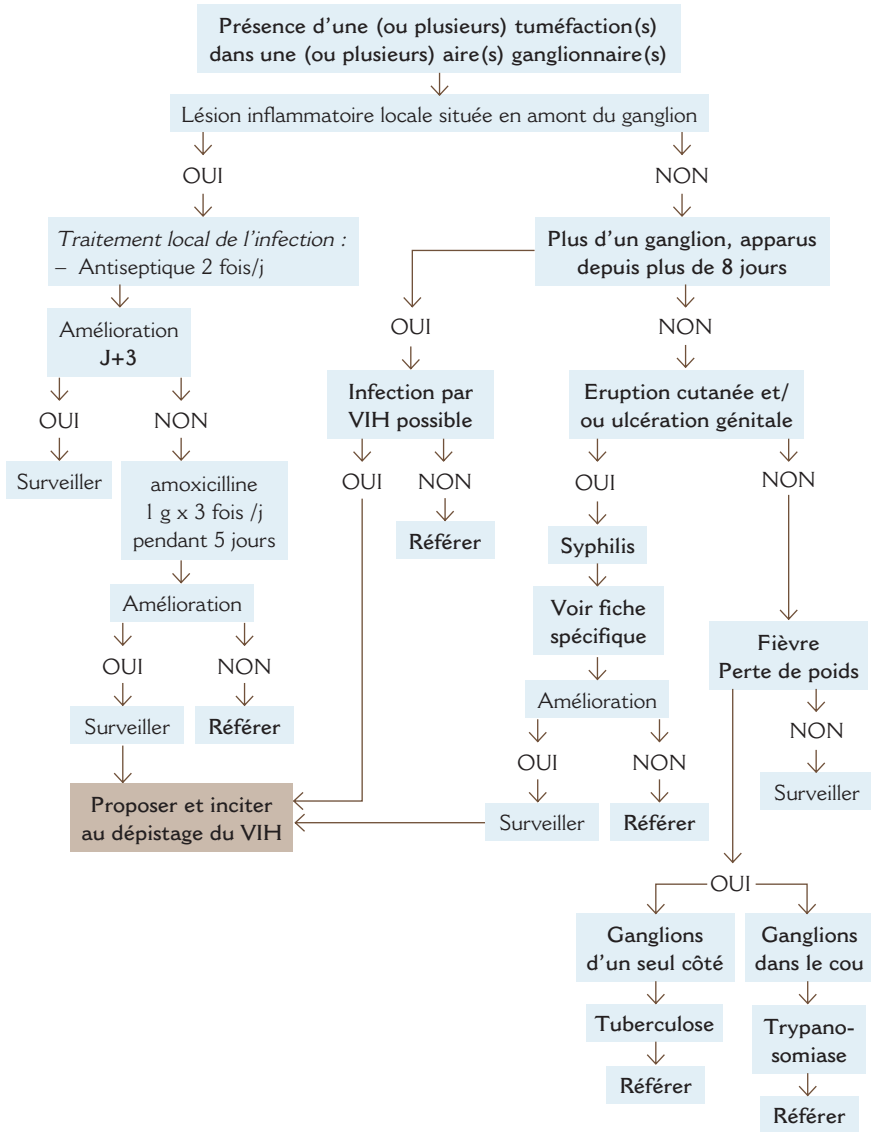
Présence d'une (ou plusieurs) tuméfaction(s) dans une (ou plusieurs) aire(s) ganglionnaire(s)

Lésion inflammatoire locale située en amont du ganglion

OUI

Traitement local de l'infection :
– Antiseptique 2 fois/j

Amélioration J+3

OUI

Surveiller

NON

amoxicilline 1 g x 3 fois /j pendant 5 jours

Amélioration

OUI

Surveiller

NON

Référer

Proposer et inciter au dépistage du VIH

NON

Plus d'un ganglion, apparus depuis plus de 8 jours

OUI

Infection par VIH possible

OUI

NON

Référer

NON

Eruption cutanée et/ ou ulcération génitale

OUI

Syphilis

Voir fiche spécifique

Amélioration

OUI

Surveiller

NON

Référer

NON

Fièvre Perte de poids

NON

Surveiller

OUI

Ganglions d'un seul côté

Tuberculose

Référer

Ganglions dans le cou

Trypanosomiase

Référer